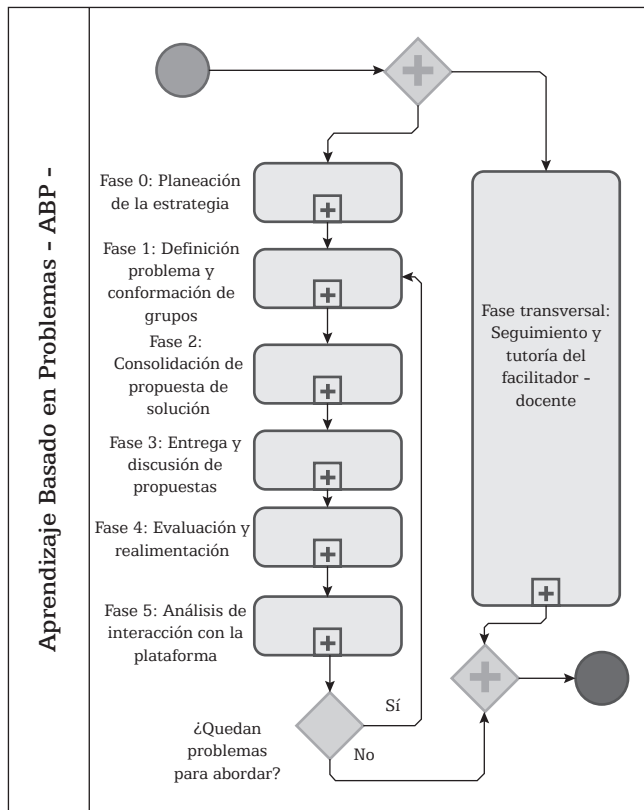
Aprendizaje Basado en Problemas - ABP -

Fase 0: Planeación de la estrategia

Fase 1: Definición problema y conformación de grupos

Fase 2: Consolidación de propuesta de solución

Fase 3: Entrega y discusión de propuestas

Fase 4: Evaluación y realimentación

Fase 5: Análisis de interacción con la plataforma

¿Quedan problemas para abordar?

Sí

No

Fase transversal: Seguimiento y tutoría del facilitador - docente